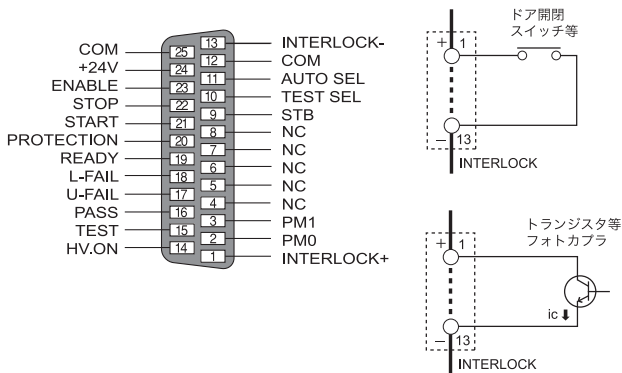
COM 25
+24V 24
ENABLE 23
STOP 22
START 21
PROTECTION 20
READY 19
L-FAIL 18
U-FAIL 17
PASS 16
TEST 15
HV.ON 14

13 INTERLOCK-
12 COM
11 AUTO SEL
10 TEST SEL
9 STB
8 NC
7 NC
6 NC
5 NC
4 NC
3 PM1
2 PM0
1 INTERLOCK+

ドア開閉
スイッチ等
+ 1
− 13
INTERLOCK

トランジスタ等
フォトカプラ
+ 1
ic
− 13
INTERLOCK